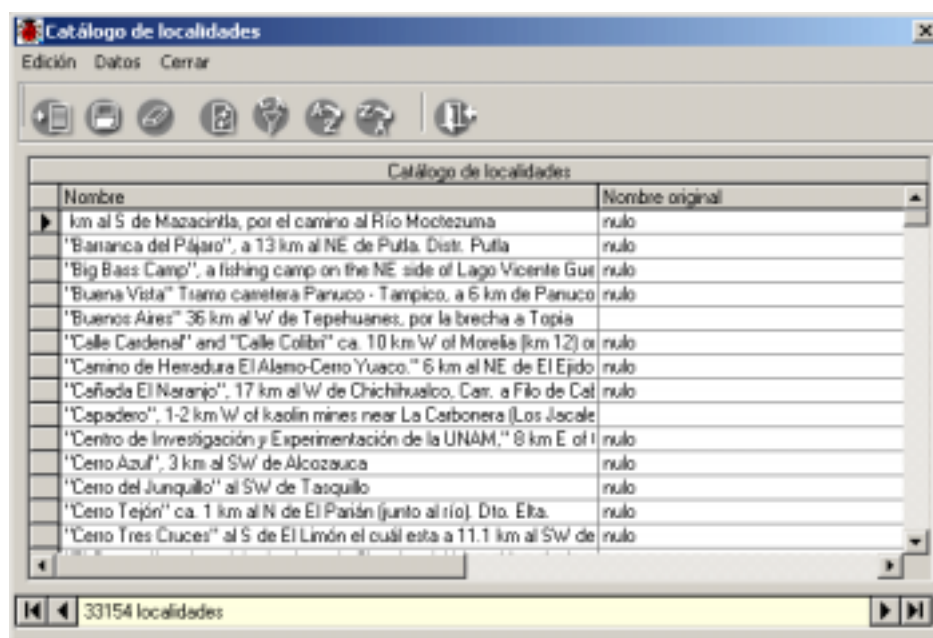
Catálogo de localidades

Edición Datos Cerrar

Catálogo de localidades

| Nombre | Nombre original |
|---|---|
| km al S de Mazacintla, por el camino al Río Moctezuma | nulo |
| "Barranca del Pájaro", a 13 km al NE de Putla. Distr. Putla | nulo |
| "Big Bass Camp", a fishing camp on the NE side of Lago Vicente Gue | nulo |
| "Buena Vista" Tramo carretera Panuco - Tampico, a 6 km de Panuco | nulo |
| "Buenos Aires" 36 km al W de Tepehuanes, por la brecha a Topia | |
| "Calle Cardenal" and "Calle Colibri" ca. 10 km W of Morelia (km 12) o | nulo |
| "Camino de Herradura El Alamo-Cerro Yuaco." 6 km al NE de El Ejido | nulo |
| "Cañada El Naranjo", 17 km al W de Chichihualco, Carr. a Filo de Cal | nulo |
| "Capadero", 1-2 km W of kaolin mines near La Carbonera (Los Jacale | |
| "Centro de Investigación y Experimentación de la UNAM," 8 km E of | nulo |
| "Cerro Azul", 3 km al SW de Alcozauca | nulo |
| "Cerro del Junquillo" al SW de Tasquillo | nulo |
| "Cerro Tejón" ca. 1 km al N de El Parián (junto al río). Dto. Elta. | nulo |
| "Cerro Tres Cruces" al S de El Limón el cuál esta a 11.1 km al SW de | nulo |

33154 localidades